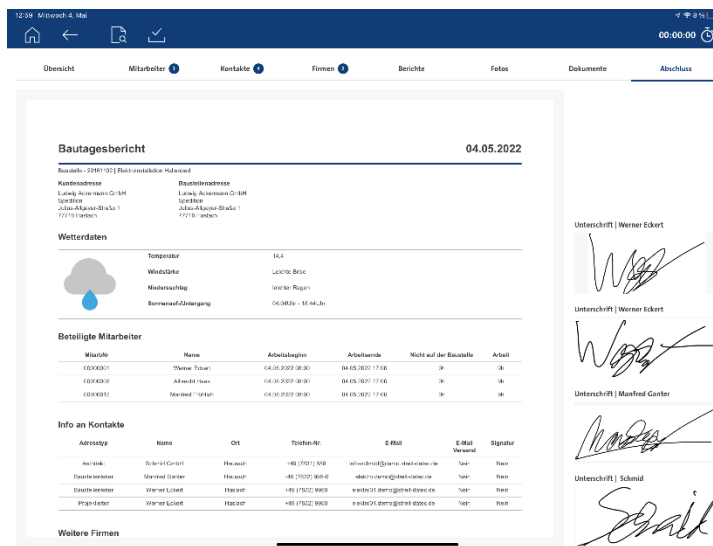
12:59 Mittwoch 4. Mai

00:00:00

Übersicht | Mitarbeiter 3 | Kontakte 4 | Firmen 2 | Berichte | Fotos | Dokumente | Abschluss

Bautagesbericht

04.05.2022

Baustelle - 23161132 | Elektroinstallation Hühnerstall

Kundenadresse
Ludwig Ackermann GmbH
Spedition
Julius-Allgeyer-Straße 1
77716 Haslach

Baustellenadresse
Ludwig Ackermann GmbH
Spedition
Julius-Allgeyer-Straße 1
77716 Haslach

Wetterdaten

| | |
|---|---|
| Temperatur | 14,4 |
| Windstärke | Leichte Brise |
| Niederschlag | leichter Regen |
| Sonnenauf-/Untergang | 04:04Uhr - 18:44Uhr |

Beteiligte Mitarbeiter

| Mitarb# | Name | Arbeitsbeginn | Arbeitsende | Nicht auf der Baustelle | Arbeit |
|---|---|---|---|---|---|
| 00000001 | Werner Eckert | 04.05.2022 08:00 | 04.05.2022 17:00 | 0h | 9h |
| 00000005 | Albrecht Haas | 04.05.2022 08:00 | 04.05.2022 17:00 | 0h | 9h |
| 00000010 | Manfred Fröhlich | 04.05.2022 08:00 | 04.05.2022 17:00 | 0h | 9h |

Info an Kontakte

| Adresstyp | Name | Ort | Telefon-Nr. | E-Mail | E-Mail Versand | Signatur |
|---|---|---|---|---|---|---|
| Architekt | Schmid GmbH | Hausach | +49 (7831) 888 | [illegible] | Nein | Nein |
| Bauleiter | Manfred Ganter | Hausach | +49 (7831) 9654 | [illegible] | Nein | Nein |
| Bauleiter | Werner Eckert | Haslach | +49 (7832) 9969 | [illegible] | Nein | Nein |
| Projektleiter | Werner Eckert | Haslach | +49 (7832) 9969 | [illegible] | Nein | Nein |

Weitere Firmen

Unterschrift | Werner Eckert

Unterschrift | Werner Eckert

Unterschrift | Manfred Ganter

Unterschrift | Schmid